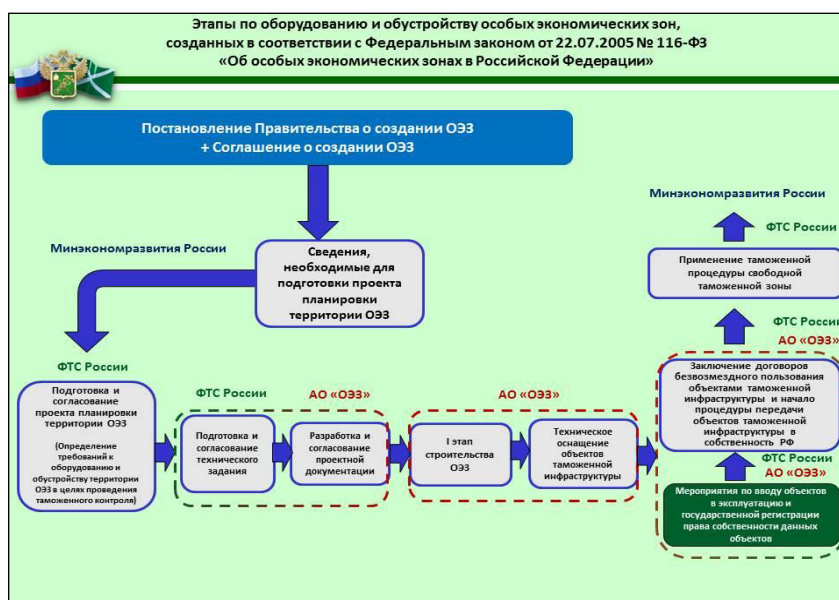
Этапы по оборудованию и обустройству особых экономических зон, созданных в соответствии с Федеральным законом от 22.07.2005 № 116-ФЗ «Об особых экономических зонах в Российской Федерации»

Постановление Правительства о создании ОЭЗ + Соглашение о создании ОЭЗ

Минэкономразвития России

Сведения, необходимые для подготовки проекта планировки территории ОЭЗ

ФТС России

Подготовка и согласование проекта планировки территории ОЭЗ

(Определение требований к оборудованию и обустройству территории ОЭЗ в целях проведения таможенного контроля)

ФТС России

Подготовка и согласование технического задания

АО «ОЭЗ»

Разработка и согласование проектной документации

АО «ОЭЗ»

I этап строительства ОЭЗ

Техническое оснащение объектов таможенной инфраструктуры

Минэкономразвития России

ФТС России

Применение таможенной процедуры свободной таможенной зоны

ФТС России

АО «ОЭЗ»

Заключение договоров безвозмездного пользования объектами таможенной инфраструктуры и начало процедуры передачи объектов таможенной инфраструктуры в собственность РФ

ФТС России

АО «ОЭЗ»

Мероприятия по вводу объектов в эксплуатацию и государственной регистрации права собственности данных объектов